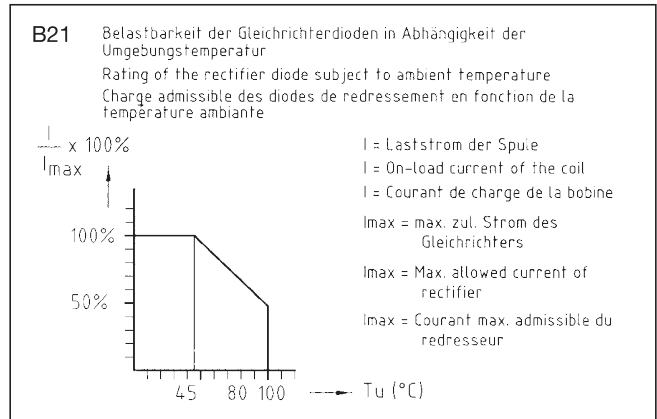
B21 Belastbarkeit der Gleichrichterdioden in Abhängigkeit der Umgebungstemperatur

Rating of the rectifier diode subject to ambient temperature

Charge admissible des diodes de redressement en fonction de la température ambiante

$\frac{I}{I_{max}} \times 100\%$

100%

50%

45 80 100 Tu (°C)

I = Laststrom der Spule

I = On-load current of the coil

I = Courant de charge de la bobine

Imax = max. zul. Strom des Gleichrichters

Imax = Max. allowed current of rectifier

Imax = Courant max. admissible du redresseur